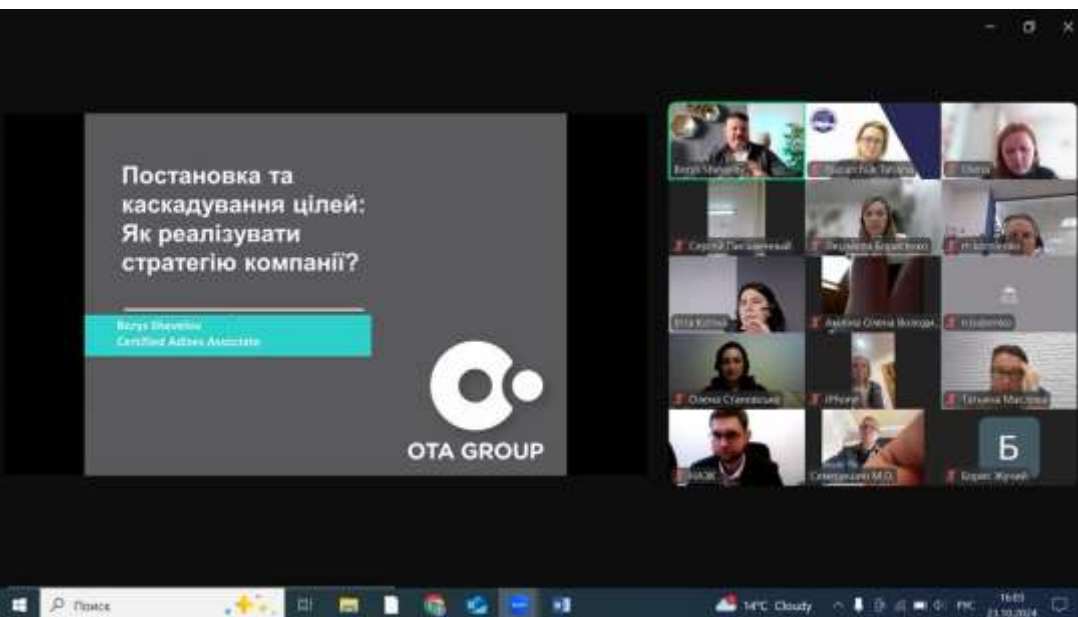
Постановка та каскадування цілей: Як реалізувати стратегію компанії?

Borys Shevelov
Certified Adizes Associate

OTA GROUP

Borys Shevelov
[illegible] Tetiana
Olena
Сергій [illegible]
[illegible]
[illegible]
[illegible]
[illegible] Олена Володи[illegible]
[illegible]
Олена Станкевич
iPhone
Тетяна Маслова
НАБК
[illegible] М.О.
Б
Борис Жучий

Поиск
14°C Cloudy
РУС
16:03
23.10.2024